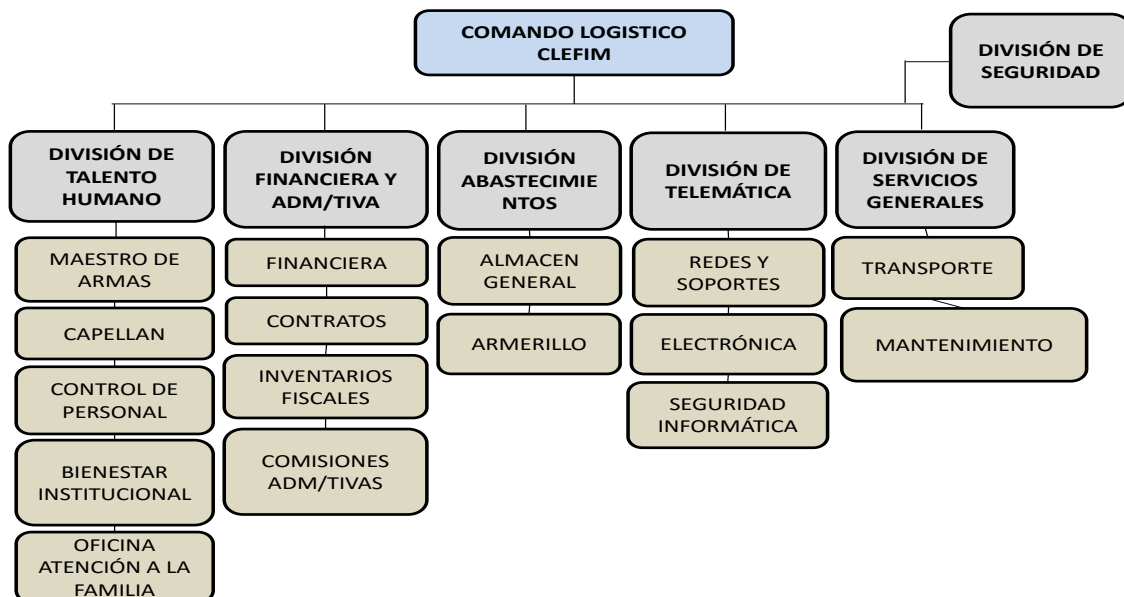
COMANDO LOGISTICO CLEFIM

DIVISIÓN DE SEGURIDAD

DIVISIÓN DE TALENTO HUMANO

MAESTRO DE ARMAS

CAPELLAN

CONTROL DE PERSONAL

BIENESTAR INSTITUCIONAL

OFICINA ATENCIÓN A LA FAMILIA

DIVISIÓN FINANCIERA Y ADM/TIVA

FINANCIERA

CONTRATOS

INVENTARIOS FISCALES

COMISIONES ADM/TIVAS

DIVISIÓN ABASTECIMIENTOS

ALMACEN GENERAL

ARMERILLO

DIVISIÓN DE TELEMÁTICA

REDES Y SOPORTES

ELECTRÓNICA

SEGURIDAD INFORMÁTICA

DIVISIÓN DE SERVICIOS GENERALES

TRANSPORTE

MANTENIMIENTO